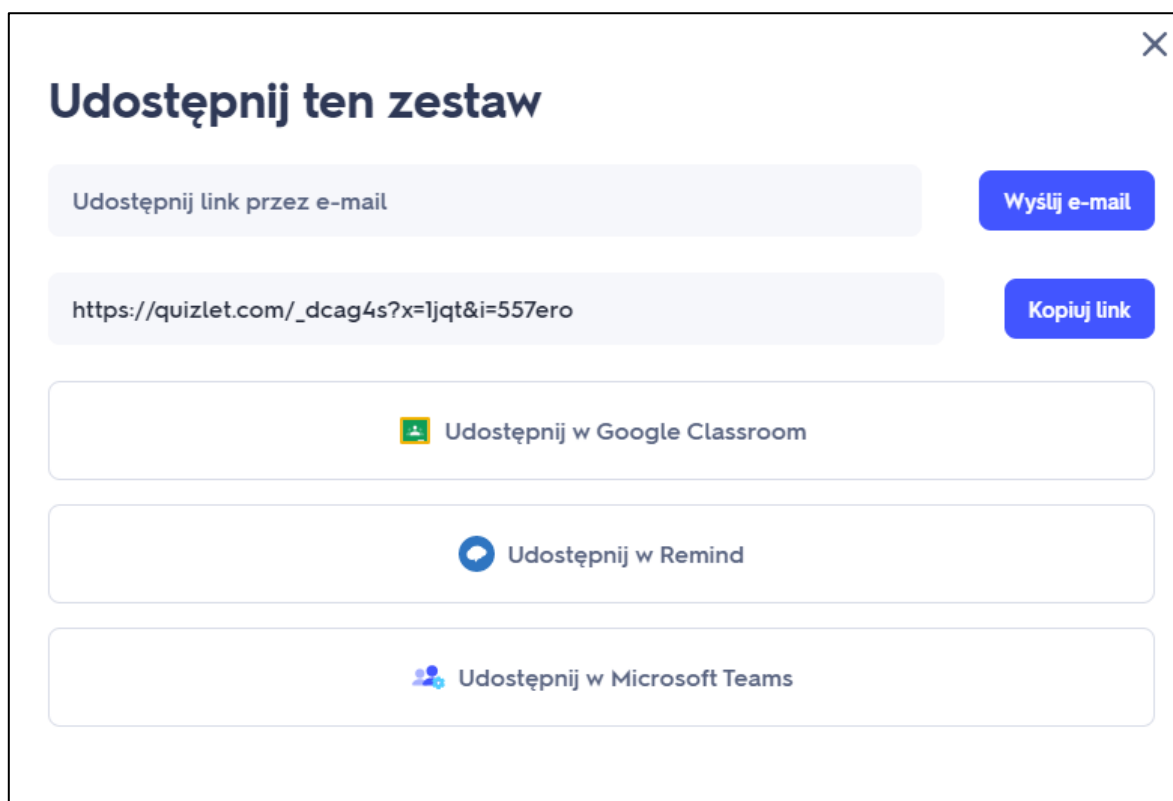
×

Udostępnij ten zestaw

Udostępnij link przez e-mail

Wyślij e-mail

https://quizlet.com/_dcag4s?x=1jqt&i=557ero

Kopiuj link

Udostępnij w Google Classroom

Udostępnij w Remind

Udostępnij w Microsoft Teams